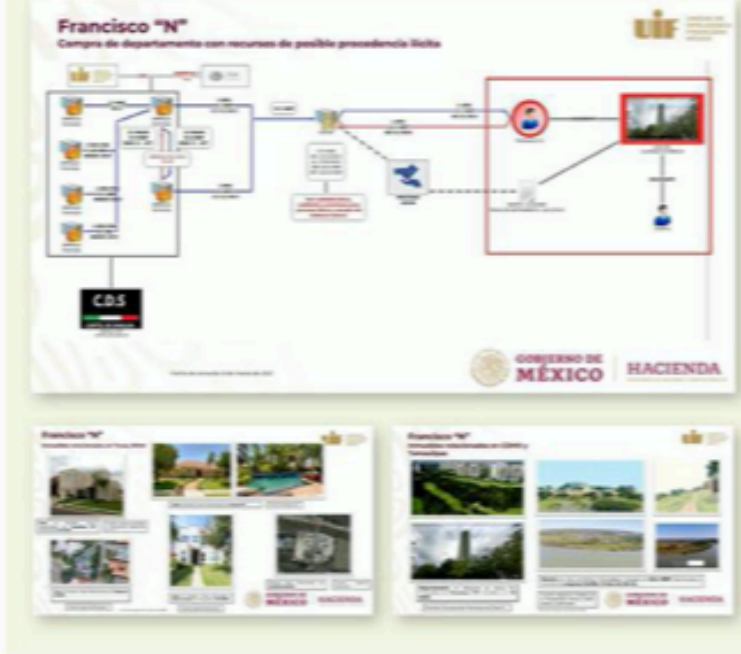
Francisco "N"
Compra de departamento con recursos de posible procedencia ilícita

UIF

C.D.S

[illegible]

GOBIERNO DE MÉXICO | HACIENDA

Francisco "N"

UIF

GOBIERNO DE MÉXICO HACIENDA

Francisco "N"

UIF

GOBIERNO DE MÉXICO HACIENDA